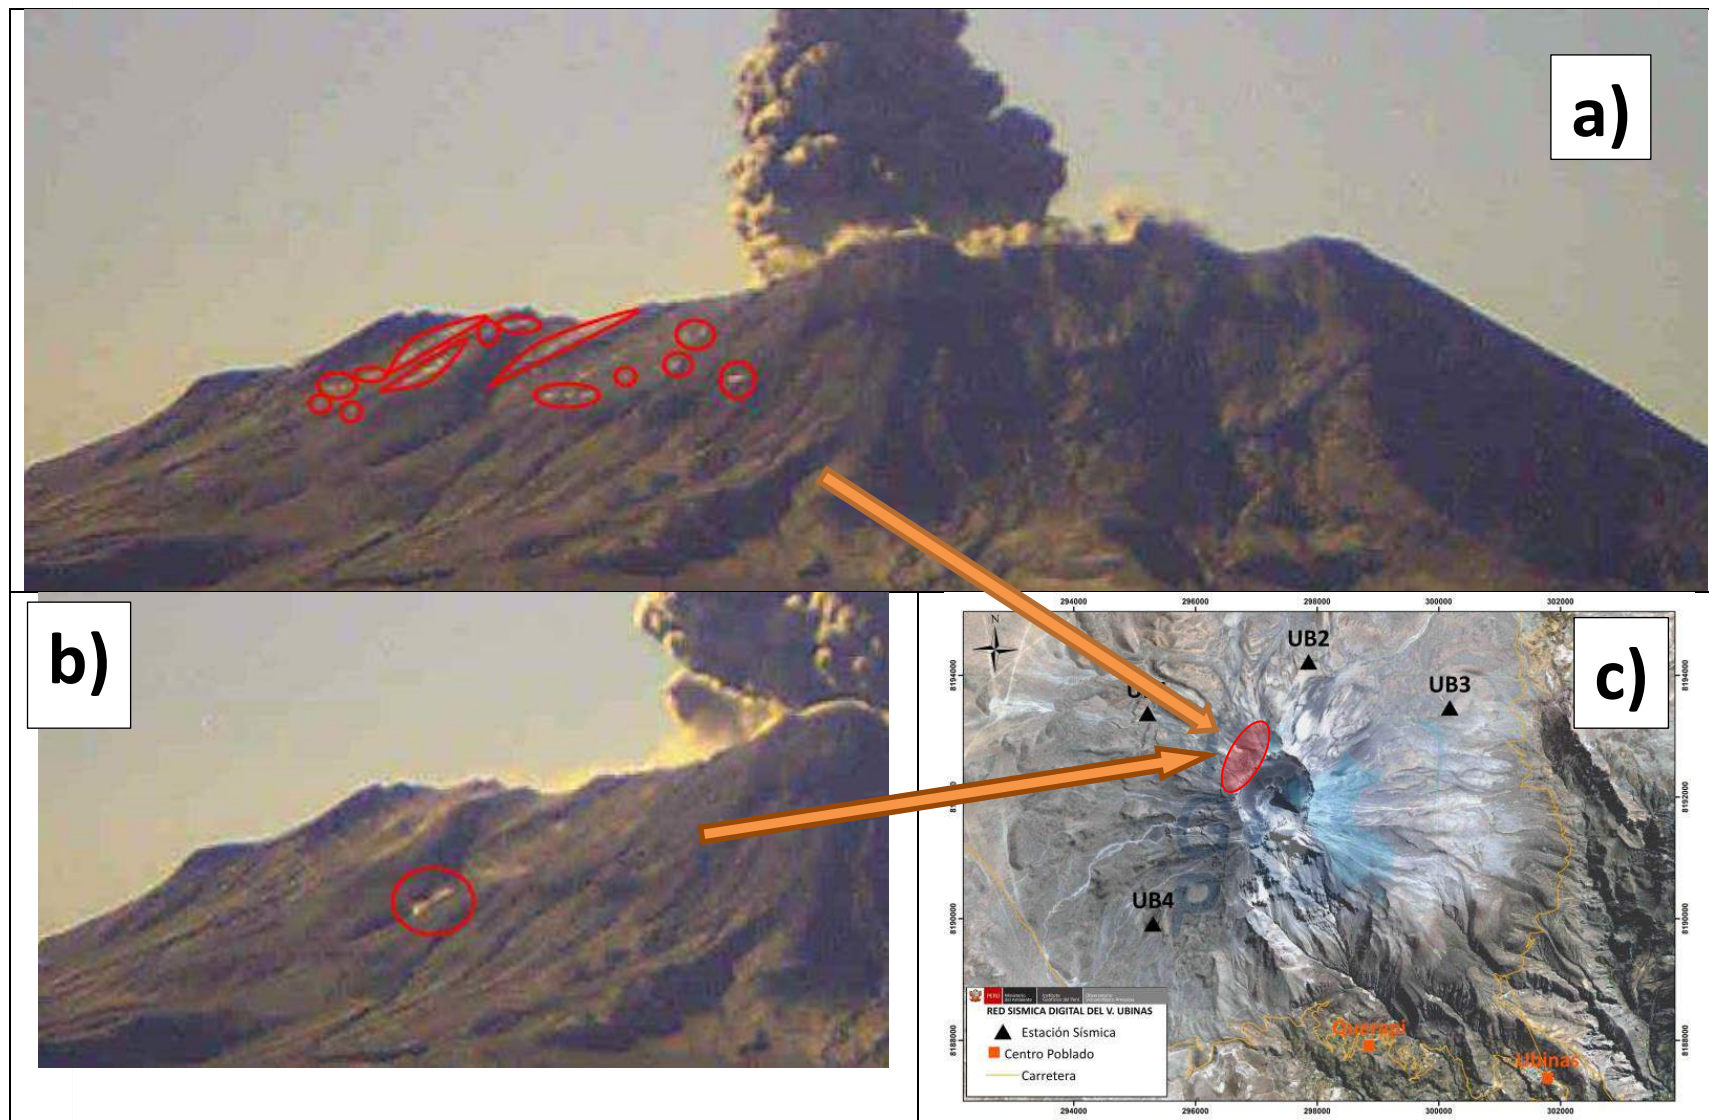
a)

b)

c)

294000 296000 298000 300000 302000

8194000 8192000 8190000 8188000

UB2

UB3

UB4

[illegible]

RED SISMICA DIGITAL DEL V. UBINAS

Estación Sísmica

Centro Poblado

Carretera

Querapi

Ubinas

294000 296000 298000 300000 302000

8194000 8192000 8190000 8188000